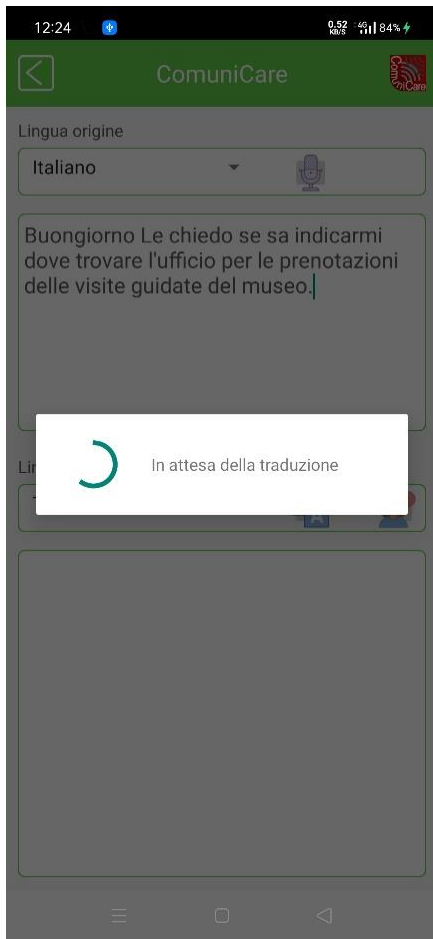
12:24 0.52 KB/S 4G 84%

ComuniCare

ComuniCare

Lingua origine

Italiano

Buongiorno Le chiedo se sa indicarmi dove trovare l'ufficio per le prenotazioni delle visite guidate del museo.

Lin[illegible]

In attesa della traduzione